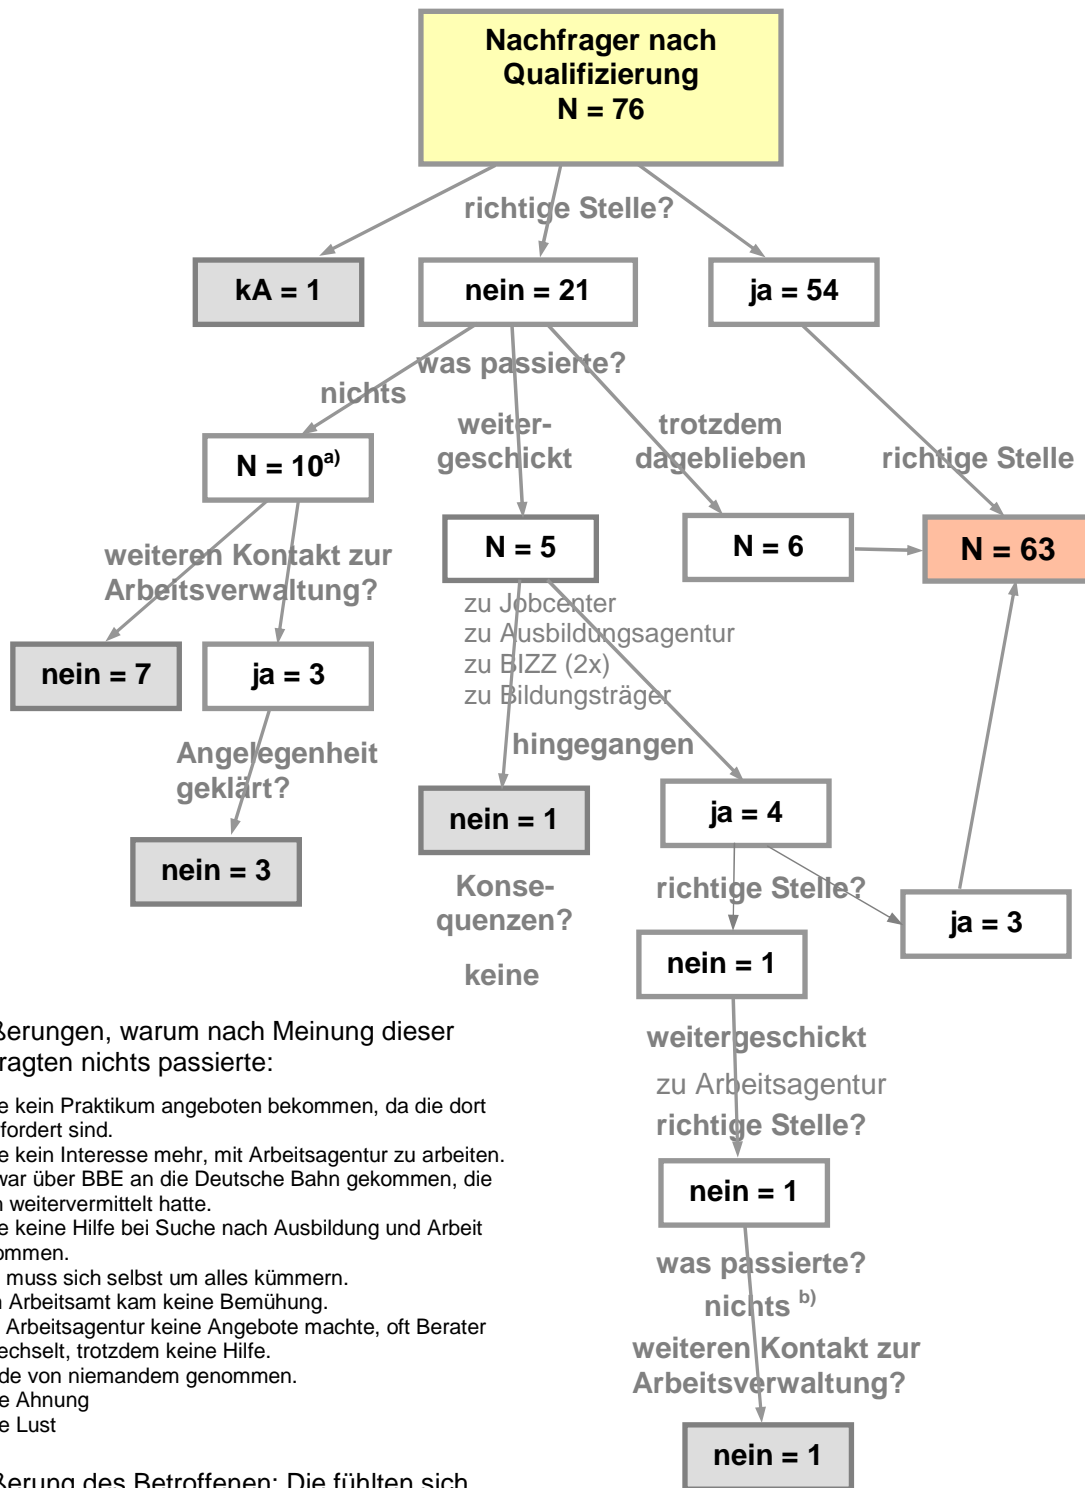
Nachfrager nach Qualifizierung
N = 76

richtige Stelle?

kA = 1

nein = 21

ja = 54

was passierte?

nichts

N = 10$^{a)}$

weiter-geschickt

trotzdem dageblieben

richtige Stelle

N = 5

N = 6

N = 63

weiteren Kontakt zur Arbeitsverwaltung?

zu Jobcenter
zu Ausbildungsagentur
zu BIZZ (2x)
zu Bildungsträger

nein = 7

ja = 3

hingegangen

Angelegenheit geklärt?

nein = 1

ja = 4

nein = 3

Konse-quenzen?

richtige Stelle?

ja = 3

keine

nein = 1

weitergeschickt

zu Arbeitsagentur

richtige Stelle?

nein = 1

was passierte?

nichts $^{b)}$

weiteren Kontakt zur Arbeitsverwaltung?

nein = 1

ßerungen, warum nach Meinung dieser ragten nichts passierte:

e kein Praktikum angeboten bekommen, da die dort fordert sind.
e kein Interesse mehr, mit Arbeitsagentur zu arbeiten.
var über BBE an die Deutsche Bahn gekommen, die weitervermittelt hatte.
e keine Hilfe bei Suche nach Ausbildung und Arbeit ommen.
muss sich selbst um alles kümmern.
Arbeitsamt kam keine Bemühung.
Arbeitsagentur keine Angebote machte, oft Berater echselt, trotzdem keine Hilfe.
de von niemandem genommen.
e Ahnung
e Lust

ßerung des Betroffenen: Die fühlten sich